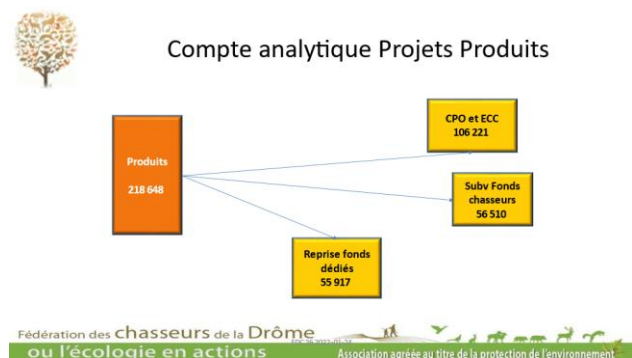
Compte analytique Projets Produits

Produits
218 648

CPO et ECC
106 221

Subv Fonds chasseurs
56 510

Reprise fonds dédiés
55 917

Fédération des chasseurs de la Drôme
ou l'écologie en actions
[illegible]
Association agréée au titre de la protection de l'environnement